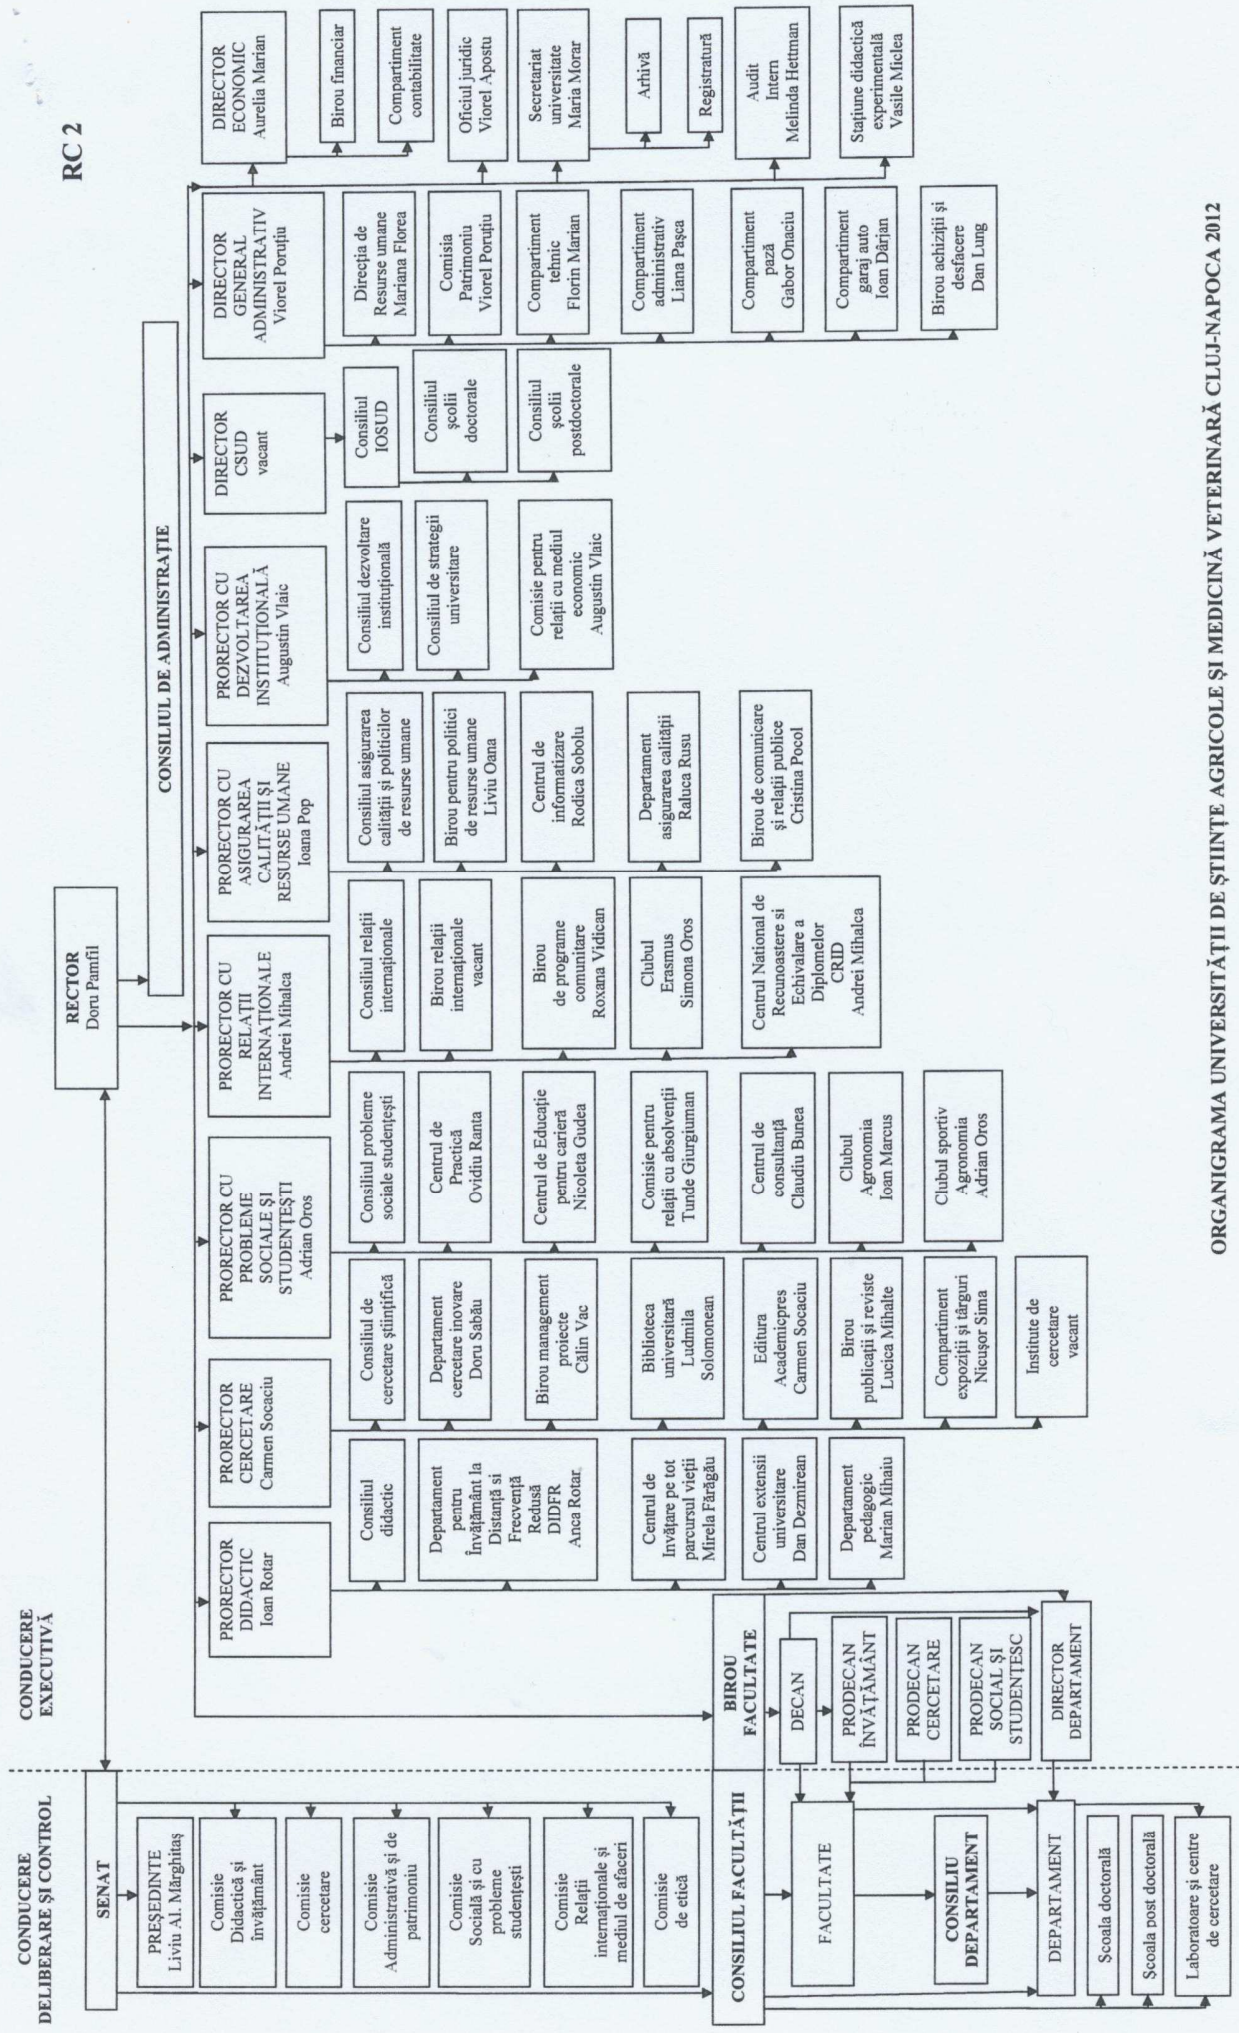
RC 2

CONDUCERE DELIBERARE ŞI CONTROL

CONDUCERE EXECUTIVĂ

SENAT

PREŞEDINTE Liviu Al. Mărghitaş

Comisie Didactică şi învăţământ

Comisie cercetare

Comisie Administrativă şi de patrimoniu

Comisie Socială şi cu probleme studenţeşti

Comisie Relaţii internaţionale şi mediul de afaceri

Comisie de etică

RECTOR Doru Pamfil

CONSILIUL DE ADMINISTRAŢIE

PRORECTOR DIDACTIC Ioan Rotar

Consiliul didactic

Departament pentru Învăţământ la Distanţă şi Frecvenţă Redusă DIDFR Anca Rotar

Centrul de Învăţare pe tot parcursul vieţii Mirela Fărăgău

Centrul extensii universitare Dan Dezmirean

Departament pedagogic Marian Mihaiu

PRORECTOR CERCETARE Carmen Socaciu

Consiliul de cercetare ştiinţifică

Departament cercetare inovare Doru Sabău

Birou management proiecte Călin Vac

Biblioteca universitară Ludmila Solomonean

Editura Academicpres Carmen Socaciu

Birou publicaţii şi reviste Lucica Mihalte

Compartiment expoziţii şi târguri Nicuşor Sima

Institute de cercetare vacant

PRORECTOR CU PROBLEME SOCIALE ŞI STUDENŢEŞTI Adrian Oros

Consiliul probleme sociale studenţeşti

Centrul de Practică Ovidiu Ranta

Centrul de Educaţie pentru carieră Nicoleta Gudea

Comisie pentru relaţii cu absolvenţii Tunde Giurgiuman

Centrul de consultanţă Claudiu Bunea

Clubul Agronomia Ioan Marcus

Clubul sportiv Agronomia Adrian Oros

PRORECTOR CU RELAŢII INTERNAŢIONALE Andrei Mihalca

Consiliul relaţii internaţionale

Birou relaţii internaţionale vacant

Birou de programe comunitare Roxana Vidican

Clubul Erasmus Simona Oros

Centrul Naţional de Recunoastere şi Echivalare a Diplomelor CRID Andrei Mihalca

PRORECTOR CU ASIGURAREA CALITĂŢII ŞI RESURSE UMANE Ioana Pop

Consiliul asigurarea calităţii şi politicilor de resurse umane

Birou pentru politici de resurse umane Liviu Oana

Centrul de informatizare Rodica Sobolu

Departament asigurarea calităţii Raluca Rusu

Birou de comunicare şi relaţii publice Cristina Pocol

PRORECTOR CU DEZVOLTAREA INSTITUŢIONALĂ Augustin Vlaic

Consiliul dezvoltare instituţională

Consiliul de strategii universitare

Comisie pentru relaţii cu mediul economic Augustin Vlaic

DIRECTOR CSUD vacant

Consiliul IOSUD

Consiliul şcolii doctorale

Consiliul şcolii postdoctorale

DIRECTOR GENERAL ADMINISTRATIV Viorel Poruţiu

Direcţia de Resurse umane Mariana Florea

Comisia Patrimoniu Viorel Poruţiu

Compartiment tehnic Florin Marian

Compartiment administrativ Liana Paşca

Compartiment pază Gabor Onaciu

Compartiment garaj auto Ioan Dărjan

Birou achiziţii şi desfacere Dan Lung

DIRECTOR ECONOMIC Aurelia Marian

Birou financiar

Compartiment contabilitate

Oficiul juridic Viorel Apostu

Secretariat universitate Maria Morar

Arhivă

Registratură

Audit Intern Melinda Hettman

Staţiune didactică experimentală Vasile Miclea

CONSILIUL FACULTĂŢII

FACULTATE

CONSILIU DEPARTAMENT

DEPARTAMENT

Şcoala doctorală

Şcoala post doctorală

Laboratoare şi centre de cercetare

BIROU FACULTATE

DECAN

PRODECAN ÎNVĂŢĂMÂNT

PRODECAN CERCETARE

PRODECAN SOCIAL ŞI STUDENŢESC

DIRECTOR DEPARTAMENT

ORGANIGRAMA UNIVERSITĂŢII DE ŞTIINŢE AGRICOLE ŞI MEDICINĂ VETERINARĂ CLUJ-NAPOCA 2012